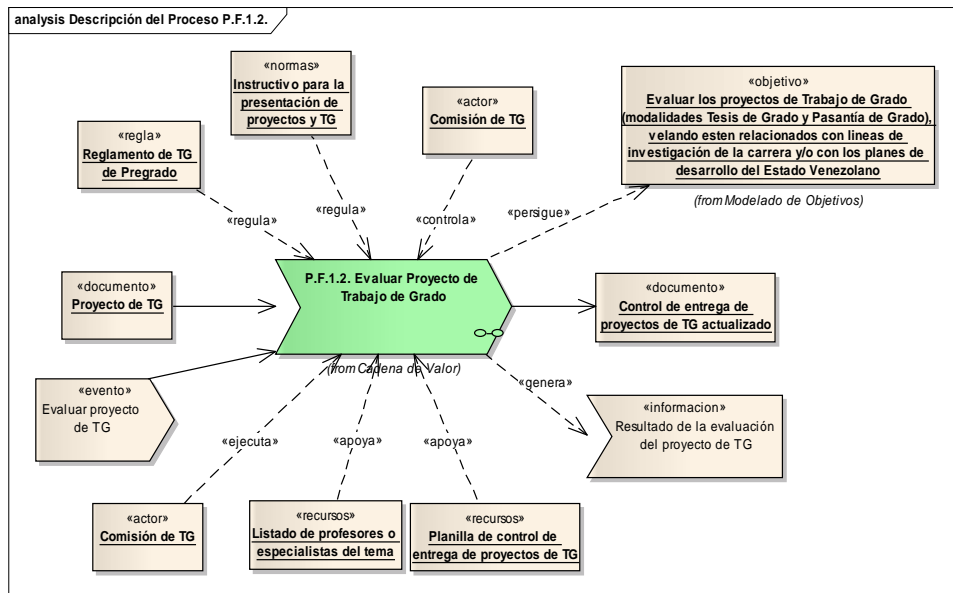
analysis Descripción del Proceso P.F.1.2.

«normas»
Instructivo para la presentación de proyectos y TG

«actor»
Comisión de TG

«objetivo»
Evaluar los proyectos de Trabajo de Grado (modalidades Tesis de Grado y Pasantía de Grado), velando esten relacionados con lineas de investigación de la carrera y/o con los planes de desarrollo del Estado Venezolano

(from Modelado de Objetivos)

«regla»
Reglamento de TG de Pregrado

«regula»

«regula»

«controla»

«persigue»

«documento»
Proyecto de TG

P.F.1.2. Evaluar Proyecto de Trabajo de Grado

(from Cadena de Valor)

«documento»
Control de entrega de proyectos de TG actualizado

«evento»
Evaluar proyecto de TG

«genera»

«informacion»
Resultado de la evaluación del proyecto de TG

«ejecuta»

«apoya»

«apoya»

«actor»
Comisión de TG

«recursos»
Listado de profesores o especialistas del tema

«recursos»
Planilla de control de entrega de proyectos de TG